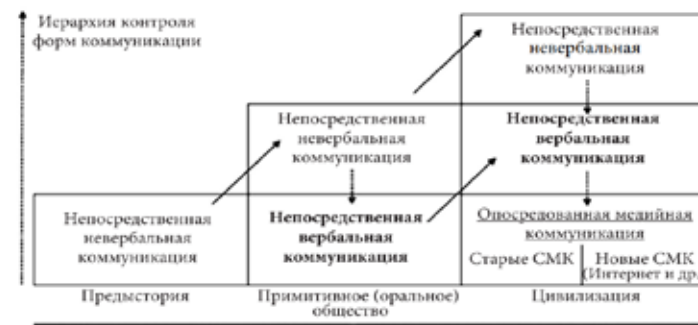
Иерархия контроля форм коммуникации

Непосредственная невербальная коммуникация

Непосредственная невербальная коммуникация

Непосредственная вербальная коммуникация

Непосредственная невербальная коммуникация

Непосредственная вербальная коммуникация

Опосредованная медийная коммуникация

Старые СМК

Новые СМК (Интернет и др

Предыстория

Примитивное (оральное) общество

Цивилизация